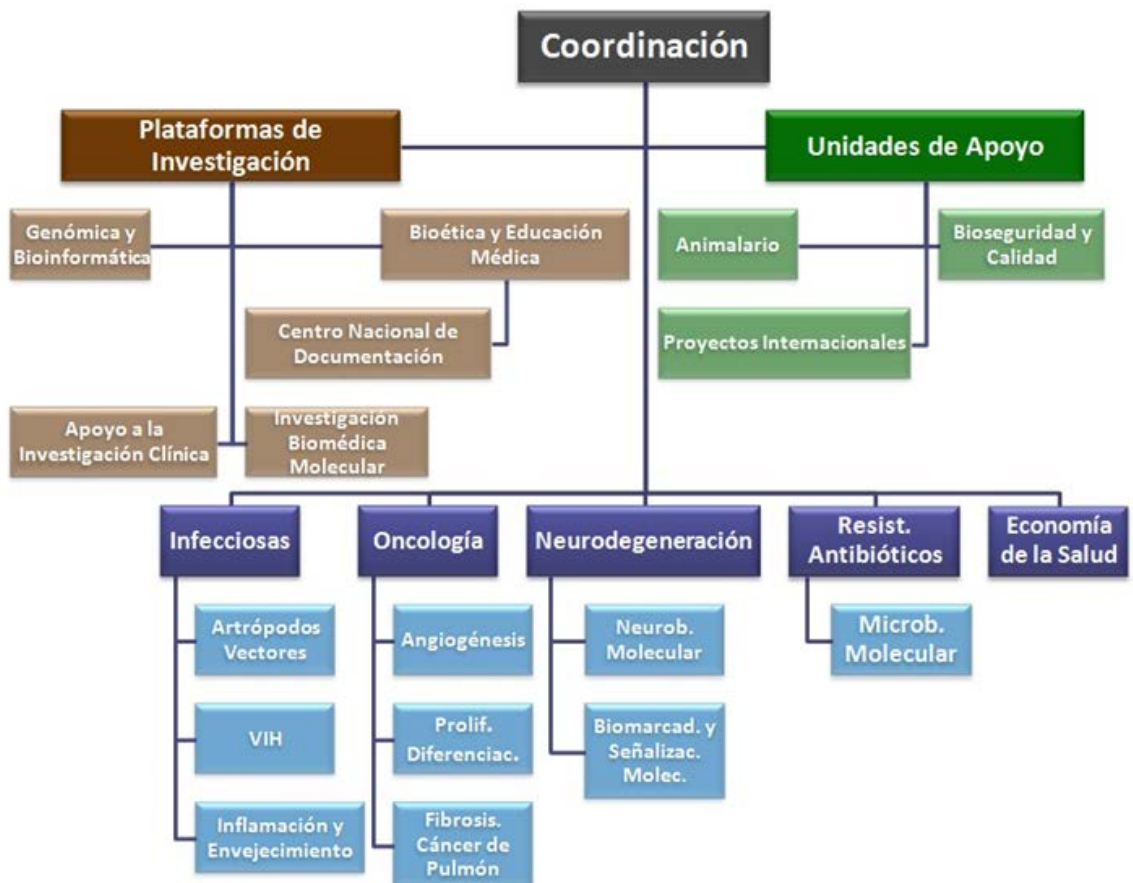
Coordinación

Plataformas de Investigación

Unidades de Apoyo

Genómica y Bioinformática

Bioética y Educación Médica

Centro Nacional de Documentación

Apoyo a la Investigación Clínica

Investigación Biomédica Molecular

Animalario

Bioseguridad y Calidad

Proyectos Internacionales

Infecciosas

Oncología

Neurodegeneración

Resist. Antibióticos

Economía de la Salud

Artrópodos Vectores

VIH

Inflamación y Envejecimiento

Angiogénesis

Prolif. Diferenciac.

Fibrosis. Cáncer de Pulmón

Neurob. Molecular

Biomarcad. y Señalizac. Molec.

Microb. Molecular